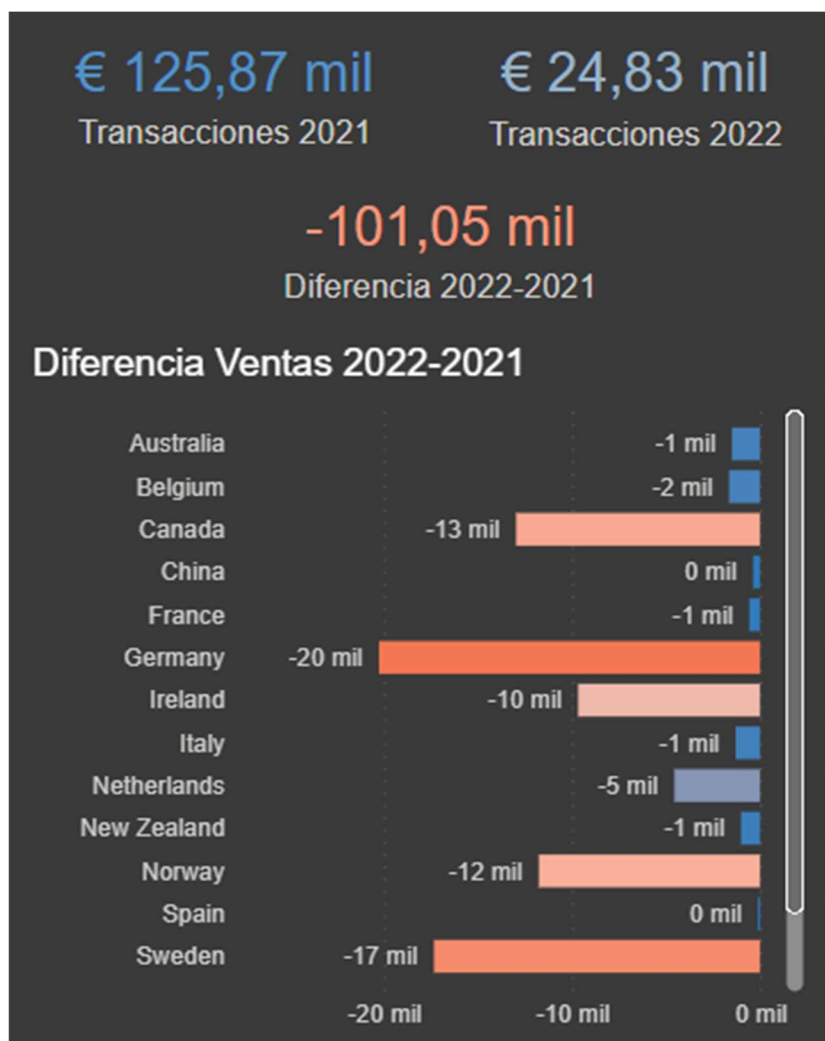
€ 125,87 mil
Transacciones 2021

€ 24,83 mil
Transacciones 2022

-101,05 mil
Diferencia 2022-2021

Diferencia Ventas 2022-2021

| País | Diferencia |
|---|---|
| Australia | -1 mil |
| Belgium | -2 mil |
| Canada | -13 mil |
| China | 0 mil |
| France | -1 mil |
| Germany | -20 mil |
| Ireland | -10 mil |
| Italy | -1 mil |
| Netherlands | -5 mil |
| New Zealand | -1 mil |
| Norway | -12 mil |
| Spain | 0 mil |
| Sweden | -17 mil |

-20 mil
-10 mil
0 mil